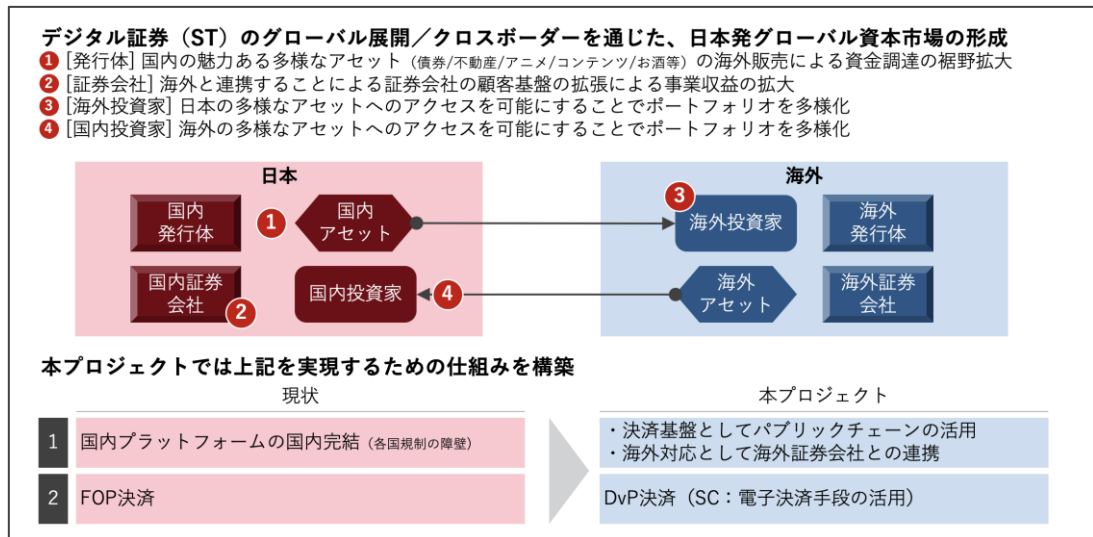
デジタル証券（ST）のグローバル展開／クロスボーダーを通じた、日本発グローバル資本市場の形成

❶ [発行体] 国内の魅力ある多様なアセット（債券/不動産/アニメ/コンテンツ/お酒等）の海外販売による資金調達の裾野拡大
❷ [証券会社] 海外と連携することによる証券会社の顧客基盤の拡張による事業収益の拡大
❸ [海外投資家] 日本の多様なアセットへのアクセスを可能にすることでポートフォリオを多様化
❹ [国内投資家] 海外の多様なアセットへのアクセスを可能にすることでポートフォリオを多様化

日本

国内発行体

1

国内アセット

国内証券会社

2

国内投資家

4

海外

3

海外投資家

海外発行体

海外アセット

海外証券会社

本プロジェクトでは上記を実現するための仕組みを構築

| | 現状 | 本プロジェクト |
|---|---|---|
| 1 | 国内プラットフォームの国内完結（各国規制の障壁） | ・決済基盤としてパブリックチェーンの活用 ・海外対応として海外証券会社との連携 |
| 2 | FOP決済 | DvP決済（SC：電子決済手段の活用） |